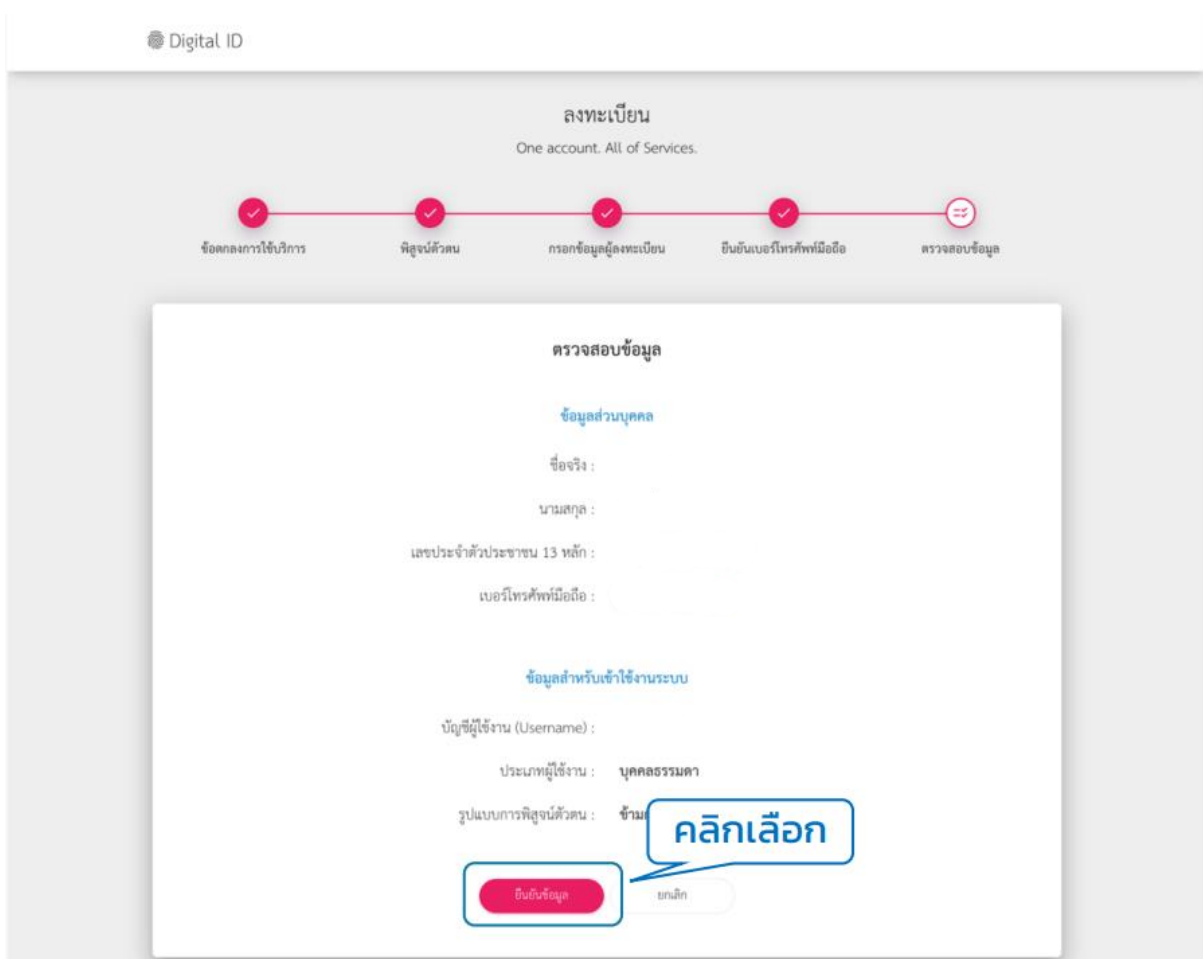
Digital ID

ลงทะเบียน

One account. All of Services.

ข้อตกลงการใช้บริการ

พิสูจน์ตัวตน

กรอกข้อมูลผู้ลงทะเบียน

ยืนยันเบอร์โทรศัพท์มือถือ

ตรวจสอบข้อมูล

ตรวจสอบข้อมูล

ข้อมูลส่วนบุคคล

ชื่อจริง :

นามสกุล :

เลขประจำตัวประชาชน 13 หลัก :

เบอร์โทรศัพท์มือถือ :

ข้อมูลสำหรับเข้าใช้งานระบบ

บัญชีผู้ใช้งาน (Username) :

ประเภทผู้ใช้งาน : บุคคลธรรมดา

รูปแบบการพิสูจน์ตัวตน : ข้าม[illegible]

คลิกเลือก

ยืนยันข้อมูล

ยกเลิก